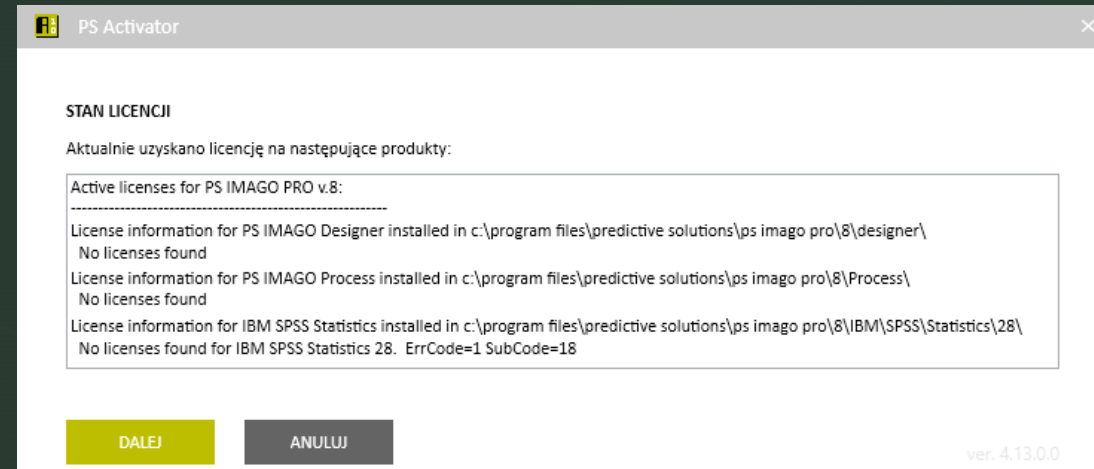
PS Activator

STAN LICENCJI

Aktualnie uzyskano licencję na następujące produkty:

Active licenses for PS IMAGO PRO v.8:
------------------------------------------------------------
License information for PS IMAGO Designer installed in c:\program files\predictive solutions\ps imago pro\8\designer\
No licenses found
License information for PS IMAGO Process installed in c:\program files\predictive solutions\ps imago pro\8\Process\
No licenses found
License information for IBM SPSS Statistics installed in c:\program files\predictive solutions\ps imago pro\8\IBM\SPSS\Statistics\28\
No licenses found for IBM SPSS Statistics 28. ErrCode=1 SubCode=18

DALEJ

ANULUJ

ver. 4.13.0.0